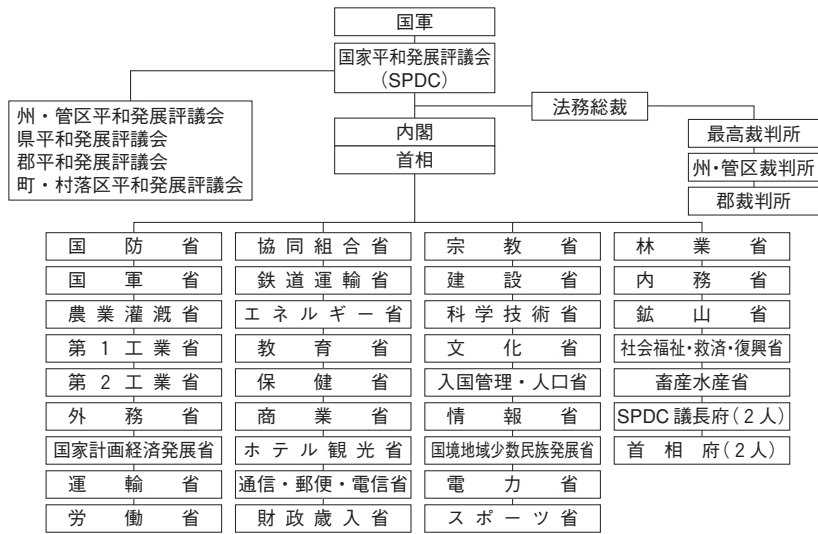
国軍

国家平和発展評議会
（SPDC）

州・管区平和発展評議会
県平和発展評議会
郡平和発展評議会
町・村落区平和発展評議会

法務総裁

内閣
首相

最高裁判所
州・管区裁判所
郡裁判所

国防省
国軍省
農業灌漑省
第1工業省
第2工業省
外務省
国家計画経済発展省
運輸省
労働省

協同組合省
鉄道運輸省
エネルギー省
教育省
保健省
商業省
ホテル観光省
通信・郵便・電信省
財政歳入省

宗教省
建設省
科学技術省
文化省
入国管理・人口省
情報省
国境地域少数民族発展省
電力省
スポーツ省

林業省
内務省
鉱山省
社会福祉・救済・復興省
畜産水産省
SPDC 議長府（2人）
首相府（2人）